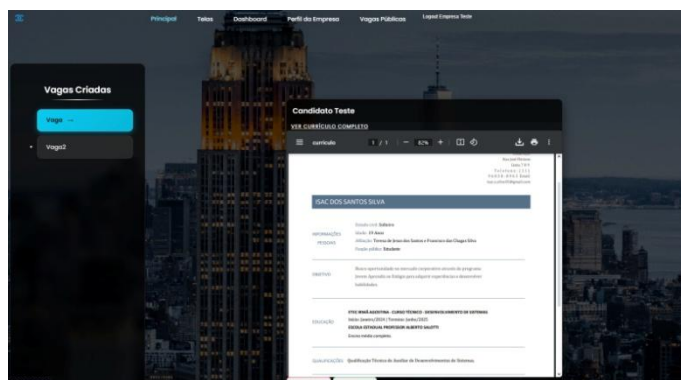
Principal Telas Dashboard Perfil da Empresa Vagas Públicas Logout Empresa Teste

Vagas Criadas

Vaga ...

Vaga2

Candidato Teste

VER CURRÍCULO COMPLETO

curriculo 1 / 1 — 62% +

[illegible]

ISAC DOS SANTOS SILVA

INFORMAÇÕES PESSOAIS

Estado civil: Solteiro
Idade: 19 Anos
Filiação: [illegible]
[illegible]

OBJETIVO

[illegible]

EDUCAÇÃO

ETEC IRMÃ AGOSTINA - CURSO TÉCNICO - DESENVOLVIMENTO DE SISTEMAS
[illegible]
ESCOLA ESTADUAL PROFESSOR ALBERTO SALOTTI
Ensino médio completo.

QUALIFICAÇÃO Qualificação Técnica de Auxiliar de Desenvolvimento de Sistemas